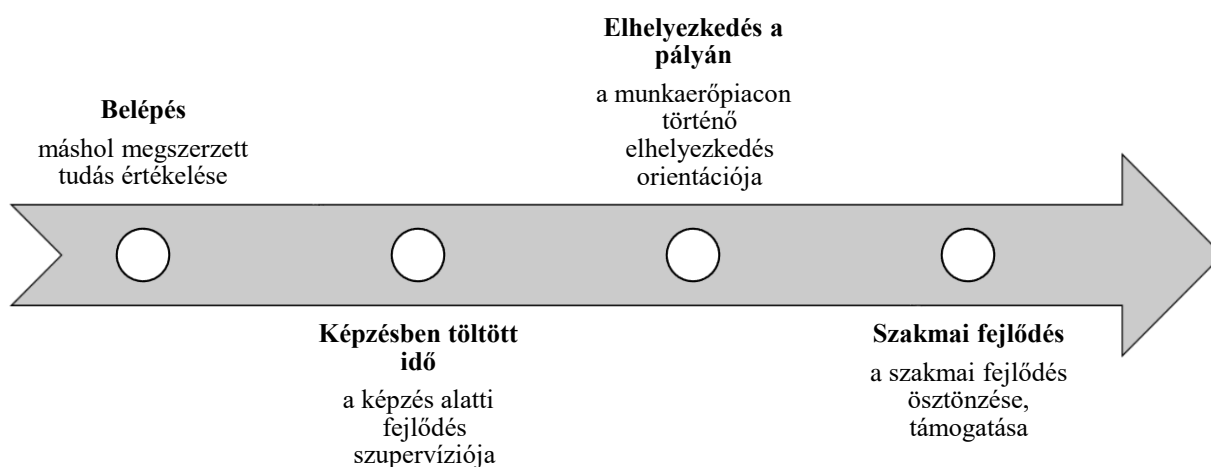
**Belépés**

máshol megszerzett tudás értékelése

**Képzésben töltött idő**

a képzés alatti fejlődés szupervíziója

**Elhelyezkedés a pályán**

a munkaerőpiacon történő elhelyezkedés orientációja

**Szakmai fejlődés**

a szakmai fejlődés ösztönzése, támogatása